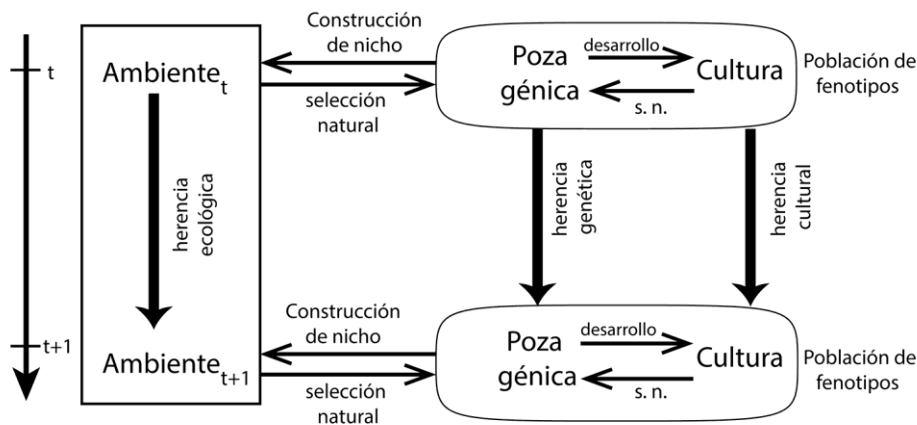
t

Ambiente$_t$

herencia ecológica

t+1

Ambiente$_{t+1}$

Construcción de nicho

selección natural

Poza génica

desarrollo

s. n.

Cultura

Población de fenotipos

herencia genética

herencia cultural

Construcción de nicho

selección natural

Poza génica

desarrollo

s. n.

Cultura

Población de fenotipos